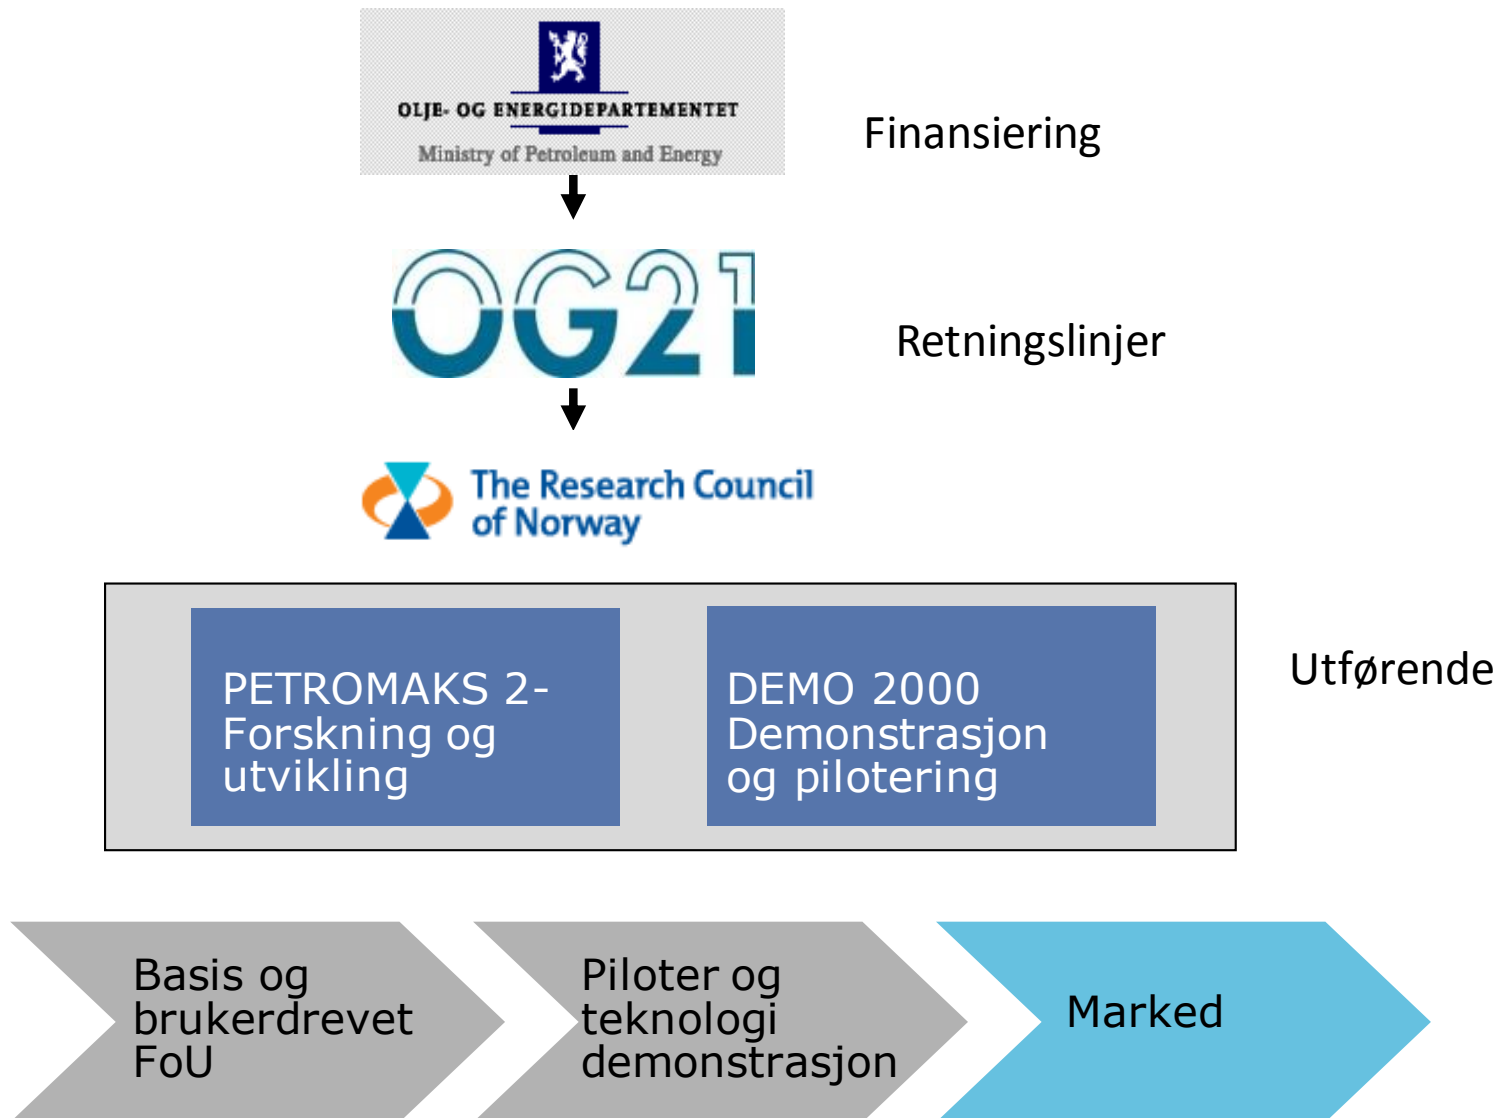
OLJE- OG ENERGIDEPARTEMENTET
Ministry of Petroleum and Energy

Finansiering

OG21

Retningslinjer

The Research Council of Norway

PETROMAKS 2- Forskning og utvikling

DEMO 2000 Demonstrasjon og pilotering

Utførende

Basis og brukerdrevet FoU

Piloter og teknologi demonstrasjon

Marked